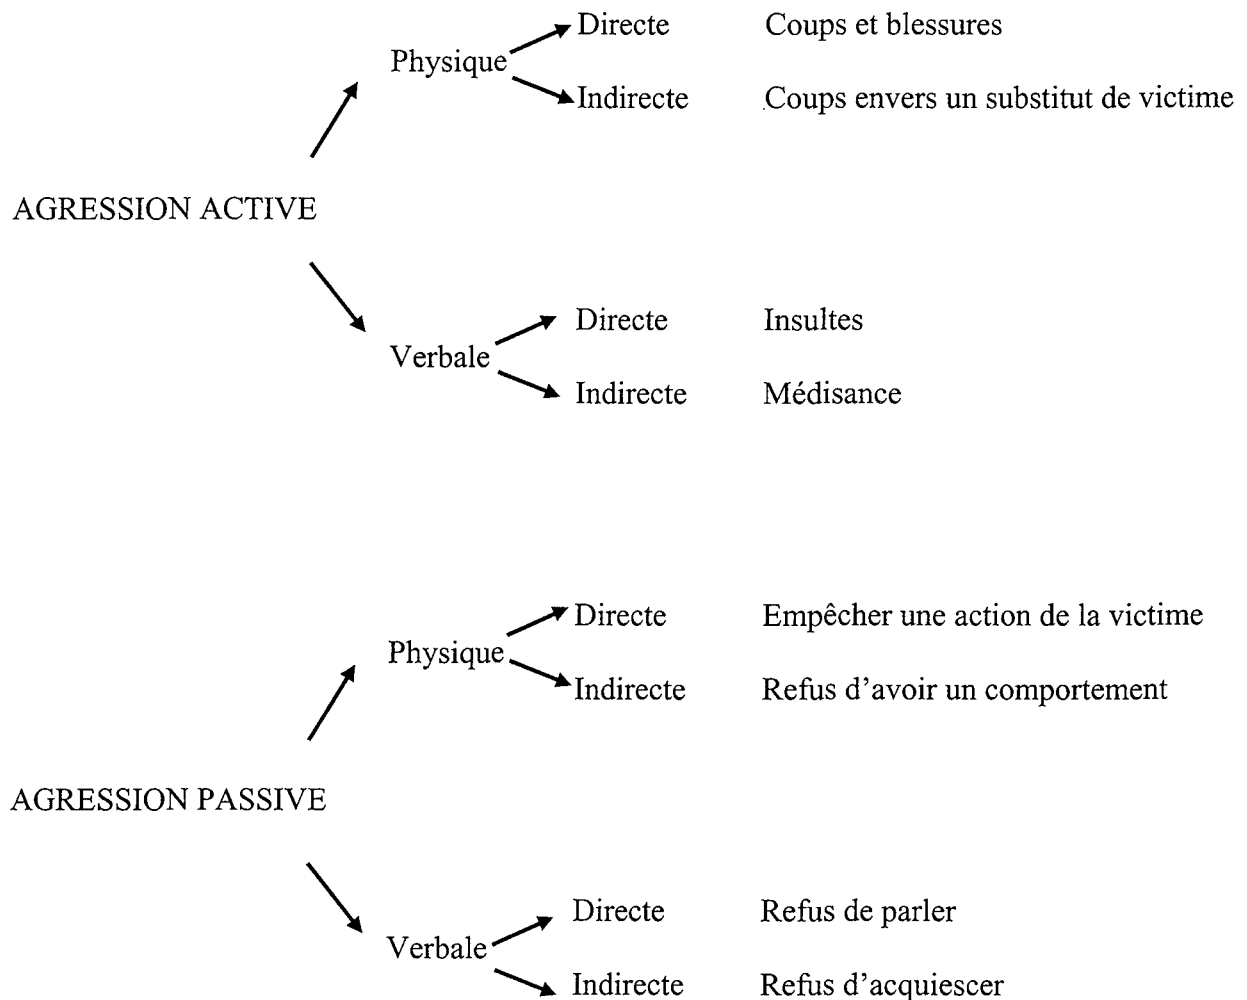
Physique
Directe Coups et blessures
Indirecte Coups envers un substitut de victime

AGRESSION ACTIVE

Verbale
Directe Insultes
Indirecte Médisance

Physique
Directe Empêcher une action de la victime
Indirecte Refus d'avoir un comportement

AGRESSION PASSIVE

Verbale
Directe Refus de parler
Indirecte Refus d'acquiescer